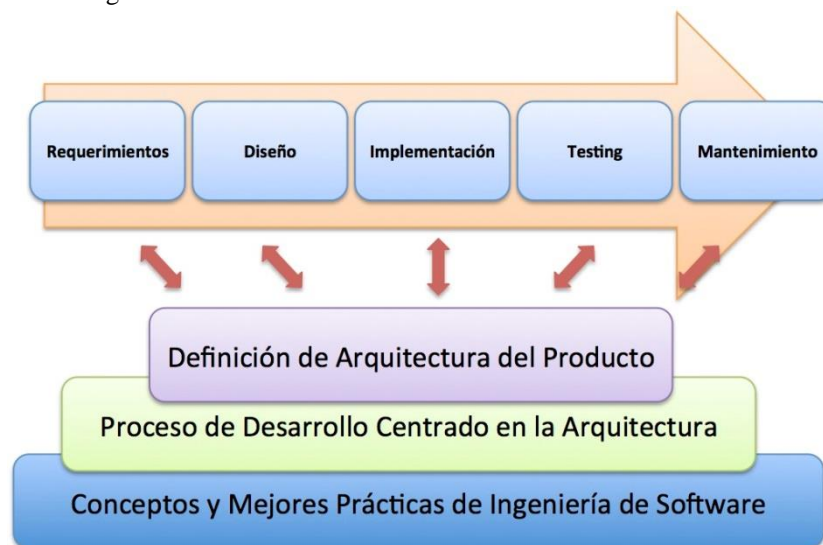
Requerimientos

Diseño

Implementación

Testing

Mantenimiento

Definición de Arquitectura del Producto

Proceso de Desarrollo Centrado en la Arquitectura

Conceptos y Mejores Prácticas de Ingeniería de Software